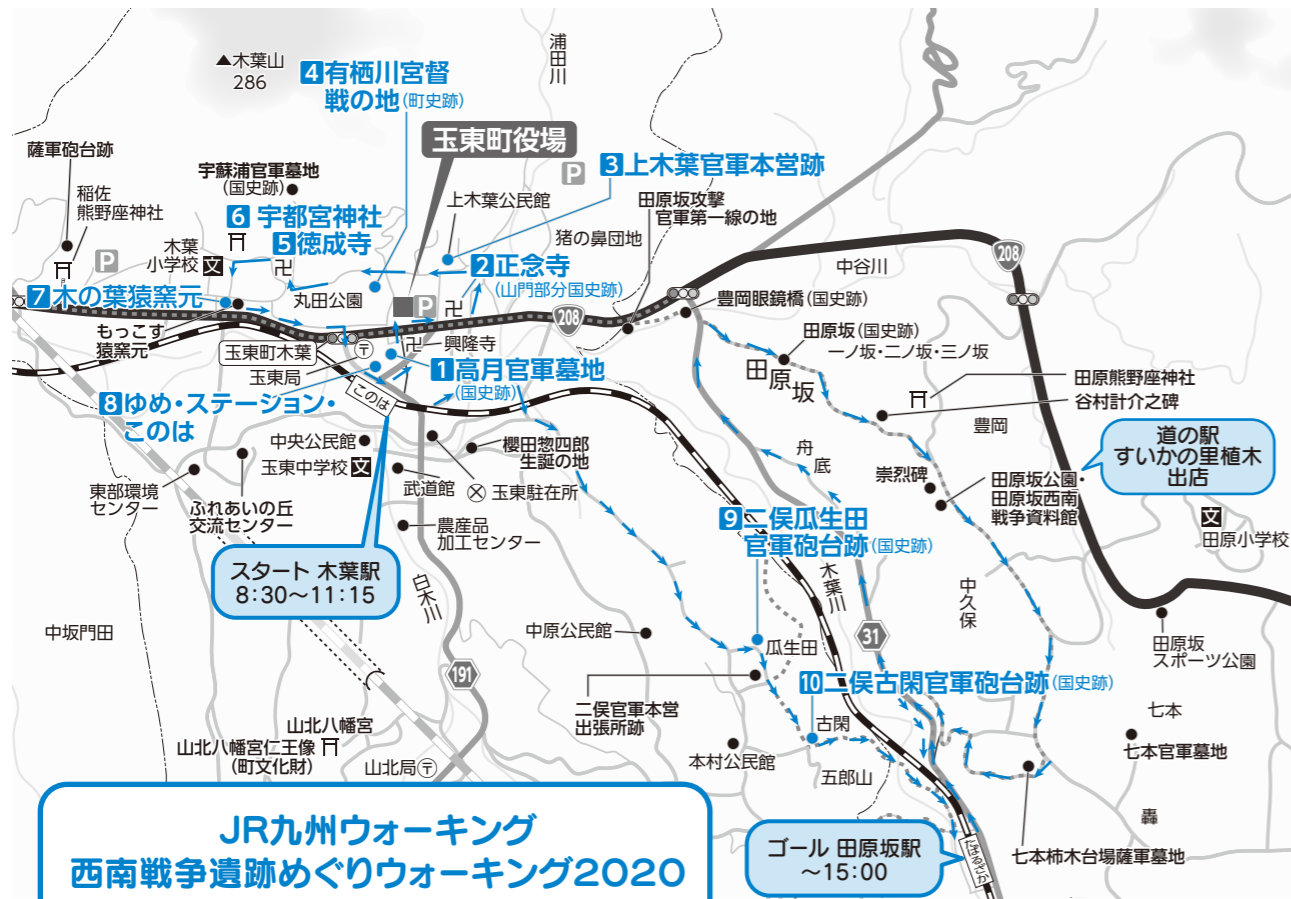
▲木葉山
286

4 有栖川宮督
戦の地 (町史跡)

浦田川

玉東町役場

薩軍砲台跡

宇蘇浦官軍墓地
(国史跡)

稲佐
熊野座神社

6 宇都宮神社
5 徳成寺

上木葉公民館

3 上木葉官軍本営跡

田原坂攻撃
官軍第一線の地

猪の鼻団地

木葉
小学校

2 正念寺
(山門部分国史跡)

丸田公園

7 木の葉猿窯元

もっこす
猿窯元

玉東町木葉

興隆寺

1 高月官軍墓地
(国史跡)

玉東局

このは

8 ゆめ・ステーション・
このは

中央公民館

玉東中学校

櫻田惣四郎
生誕の地

武道館

玉東駐在所

東部環境
センター

ふれあいの丘
交流センター

農産品
加工センター

スタート 木葉駅
8:30〜11:15

白木川

中坂門田

中原公民館

二俣官軍本営
出張所跡

山北八幡宮
山北八幡宮仁王像
(町文化財)

山北局

191

208

中谷川

豊岡眼鏡橋 (国史跡)

田原坂(国史跡)
一ノ坂・二ノ坂・三ノ坂

田原坂

田原熊野座神社
谷村計介之碑

豊岡

道の駅
すいかの里植木
出店

舟底

崇烈碑

田原坂公園・
田原坂西南
戦争資料館

9 二俣瓜生田
官軍砲台跡 (国史跡)

木葉川

田原小学校

中久保

31

瓜生田

田原坂
スポーツ公園

10 二俣古閑官軍砲台跡 (国史跡)

古閑

本村公民館

五郎山

七本

七本官軍墓地

轟

ゴール 田原坂駅
〜15:00

七本柿木台場薩軍墓地

JR九州ウォーキング
西南戦争遺跡めぐりウォーキング2020